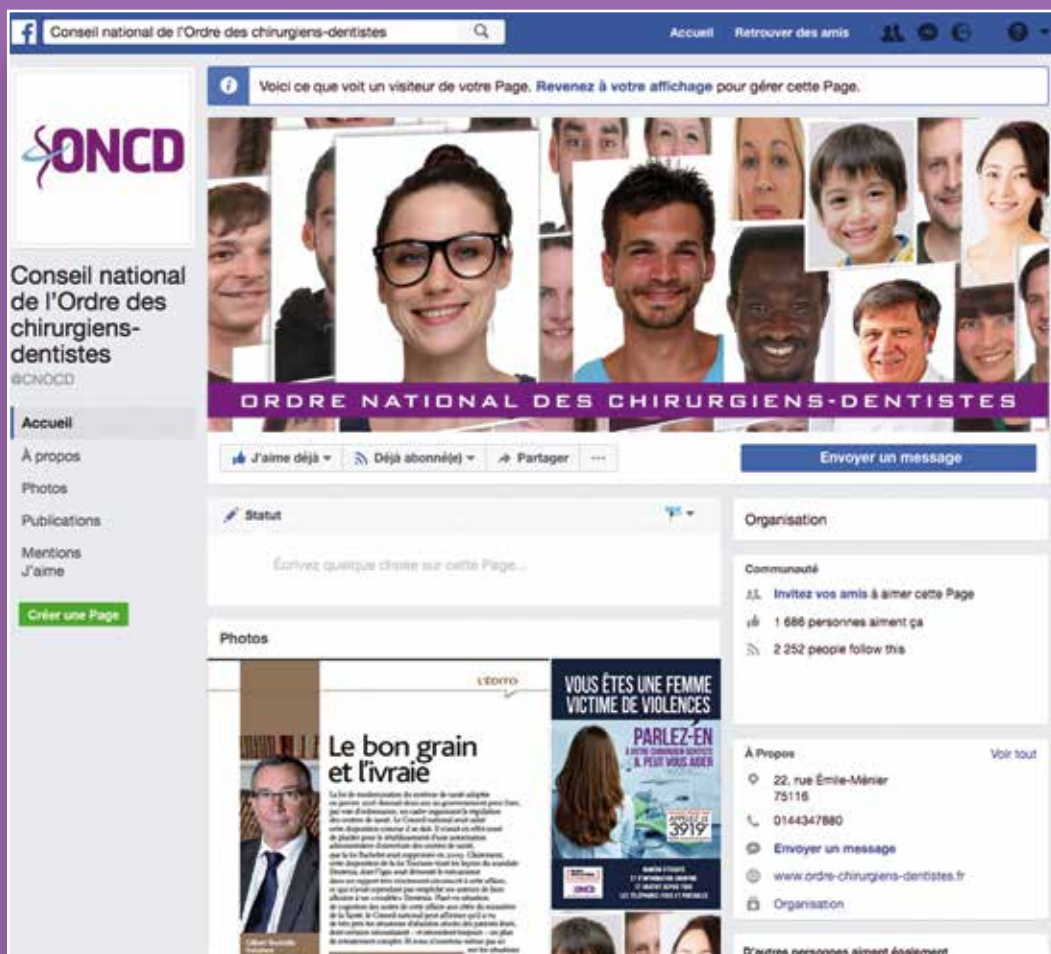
Conseil national de l'Ordre des chirurgiens-dentistes

Accueil Retrouver des amis

Voici ce que voit un visiteur de votre Page. Revenez à votre affichage pour gérer cette Page.

ONCD

Conseil national de l'Ordre des chirurgiens-dentistes
@CNOCD

Accueil
À propos
Photos
Publications
Mentions J'aime

Créer une Page

ORDRE NATIONAL DES CHIRURGIENS-DENTISTES

J'aime déjà Déjà abonné(e) Partager ···

Envoyer un message

Statut

Écrivez quelque chose sur cette Page...

Photos

L'ÉDITO

Le bon grain et l'ivraie

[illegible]

VOUS ÊTES UNE FEMME VICTIME DE VIOLENCES

PARLEZ-EN À VOTRE CHIRURGIEN-DENTISTE IL PEUT VOUS AIDER

3919

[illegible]

ONCD

Organisation

Communauté

Invitez vos amis à aimer cette Page

1 686 personnes aiment ça

2 252 people follow this

À Propos Voir tout

22, rue Émile-Ménier 75116

0144347880

Envoyer un message

www.ordre-chirurgiens-dentistes.fr

Organisation

D'autres personnes aiment également